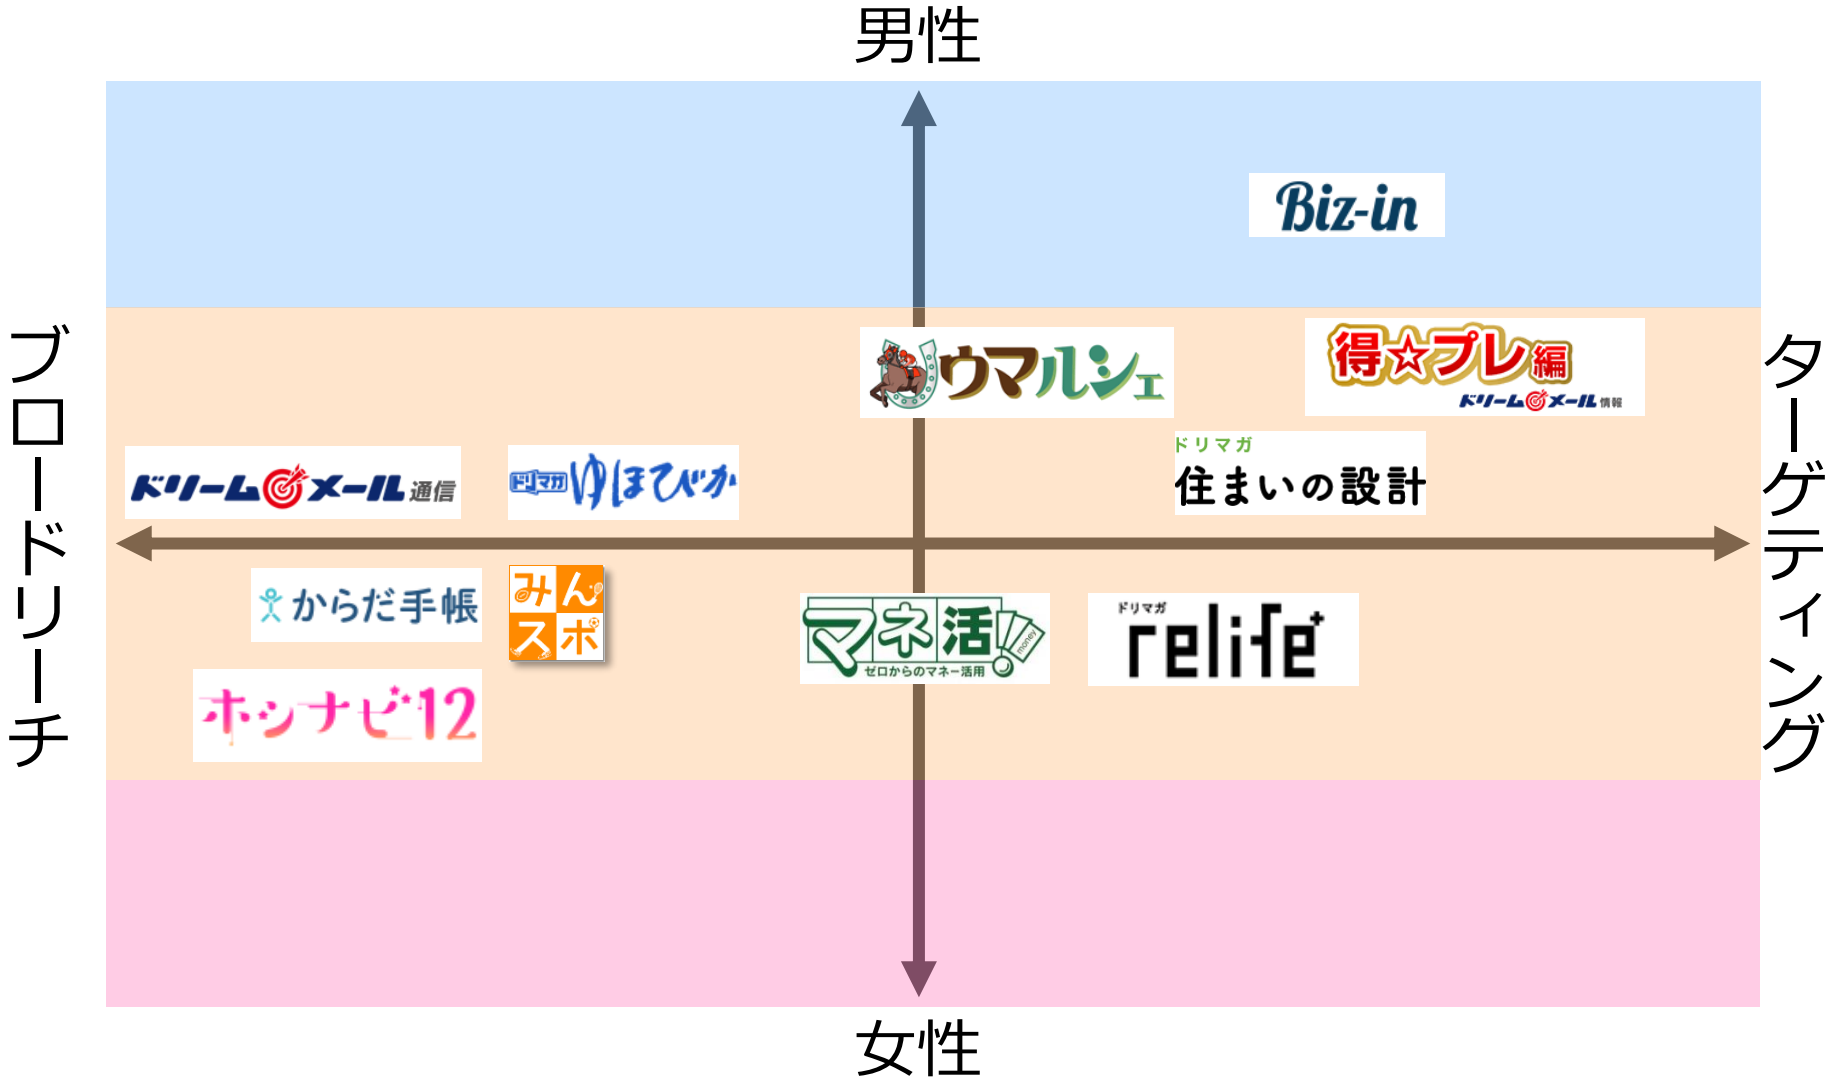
男性

Biz-in

ブロードリーチ

ウマルシェ

得☆プレ編
ドリーム◎メール情報

ターゲティング

ドリマガ
住まいの設計

ドリーム◎メール通信

ドリマガ ゆほびか

からだ手帳

みん スポ

マネ活
ゼロからのマネー活用
money

ドリマガ
relife

ホシナビ12

女性